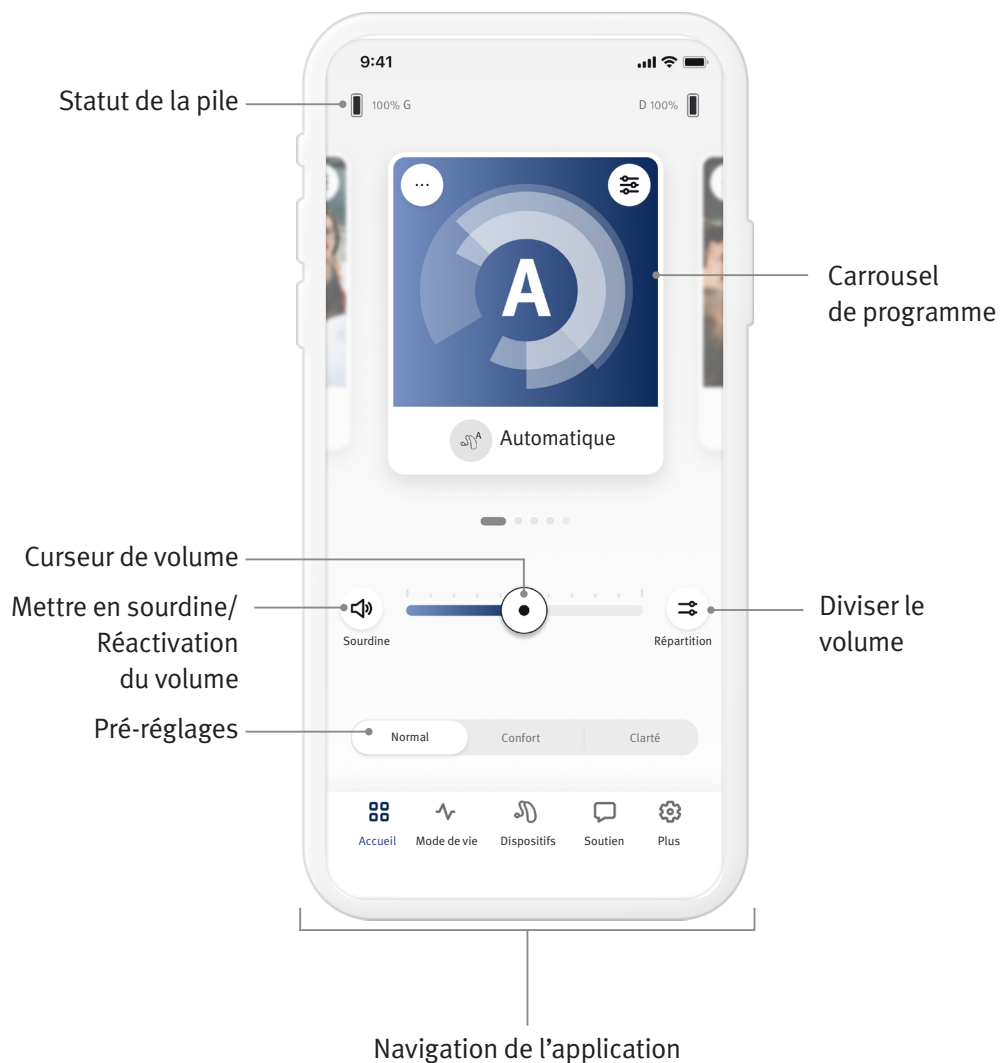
9:41

Statut de la pile

100% G

D 100%

...

A

Carrousel de programme

Automatique

Curseur de volume

Mettre en sourdine/ Réactivation du volume

Sourdine

Diviser le volume

Répartition

Pré-réglages

Normal

Confort

Clarté

Accueil

Mode de vie

Dispositifs

Soutien

Plus

Navigation de l'application